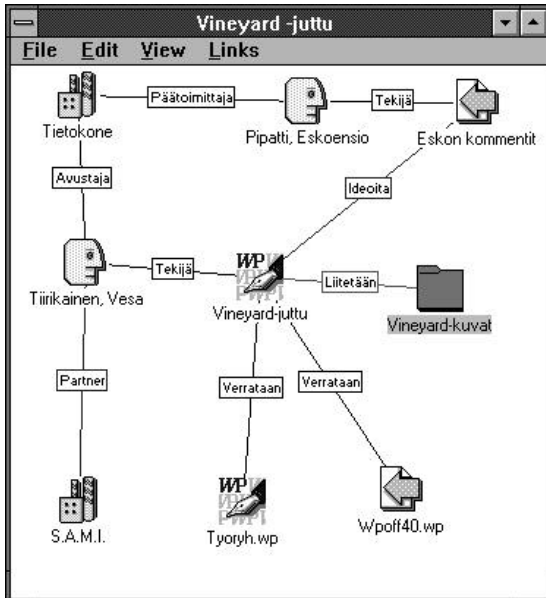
Vineyard -juttu

File Edit View Links

Tietokone

Päätoimittaja

Pipatti, Eskoensio

Tekijä

Eskon kommentit

Avustaja

Ideoita

Tiirikainen, Vesa

Tekijä

WP

Vineyard-juttu

Liitetään

Vineyard-kuvat

Partner

Verrataan

Verrataan

S.A.M.I.

WP

Tyoryh.wp

Wpoff40.wp